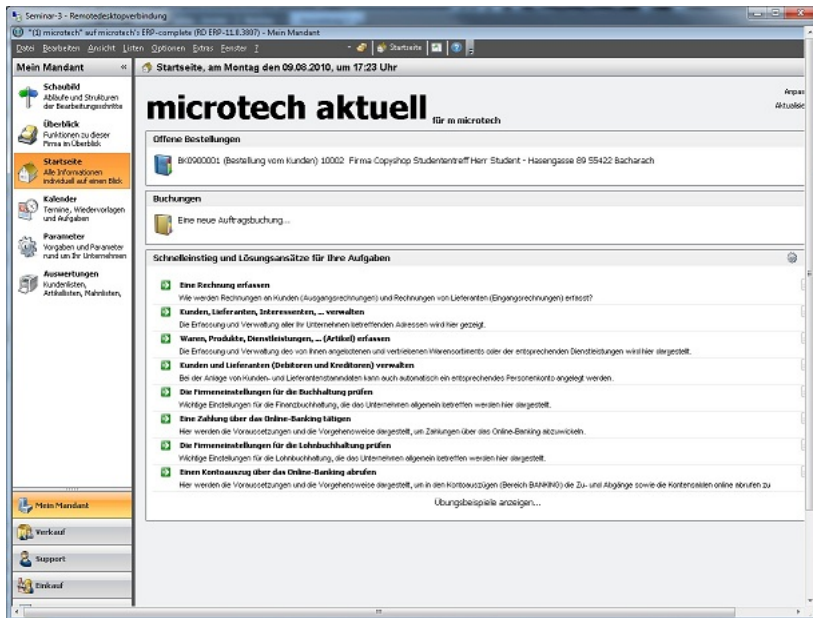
Seminar-3 - Remotedesktopverbindung

"(1) microtech" auf microtech's ERP-complete (RD ERP-11.8.3807) - Mein Mandant

Datei Bearbeiten Ansicht Listen Optionen Extras Fenster ?

Startseite

Mein Mandant «

Schaubild
Abläufe und Strukturen der Bearbeitungsschritte

Überblick
Funktionen zu dieser Firma im Überblick

Startseite
Alle Informationen individuell auf einen Blick

Kalender
Termine, Wiedervorlagen und Aufgaben

Parameter
Vorgaben und Parameter rund um Ihr Unternehmen

Auswertungen
Kundenlisten, Artikellisten, Mahnlisten,

Mein Mandant

Verkauf

Support

Einkauf

Startseite, am Montag den 09.08.2010, um 17:23 Uhr

microtech aktuell für m microtech

Anpas

Aktualisie

Offene Bestellungen

BK0900001 (Bestellung vom Kunden) 10002 Firma Copyshop Studententreff Herr Student - Hasengasse 89 55422 Bacharach

Buchungen

Eine neue Auftragsbuchung...

Schnelleinstieg und Lösungsansätze für Ihre Aufgaben

Eine Rechnung erfassen
Wie werden Rechnungen an Kunden (Ausgangsrechnungen) und Rechnungen von Lieferanten (Eingangsrechnungen) erfasst?

Kunden, Lieferanten, Interessenten, ... verwalten
Die Erfassung und Verwaltung aller Ihr Unternehmen betreffenden Adressen wird hier gezeigt.

Waren, Produkte, Dienstleistungen, ... (Artikel) erfassen
Die Erfassung und Verwaltung des von Ihnen angebotenen und vertriebenen Warensortiments oder der entsprechenden Dienstleistungen wird hier dargestellt.

Kunden und Lieferanten (Debitoren und Kreditoren) verwalten
Bei der Anlage von Kunden- und Lieferantenstammdaten kann auch automatisch ein entsprechendes Personenkonto angelegt werden.

Die Firmeneinstellungen für die Buchhaltung prüfen
Wichtige Einstellungen für die Finanzbuchhaltung, die das Unternehmen allgemein betreffen werden hier dargestellt.

Eine Zahlung über das Online-Banking tätigen
Hier werden die Voraussetzungen und die Vorgehensweise dargestellt, um Zahlungen über das Online-Banking abzuwickeln.

Die Firmeneinstellungen für die Lohnbuchhaltung prüfen
Wichtige Einstellungen für die Lohnbuchhaltung, die das Unternehmen allgemein betreffen werden hier dargestellt.

Einen Kontoauszug über das Online-Banking abrufen
Hier werden die Voraussetzungen und die Vorgehensweise dargestellt, um in den Kontoauszügen (Bereich BANKING) die Zu- und Abgänge sowie die Kontensalden online abrufen zu

Übungsbeispiele anzeigen...